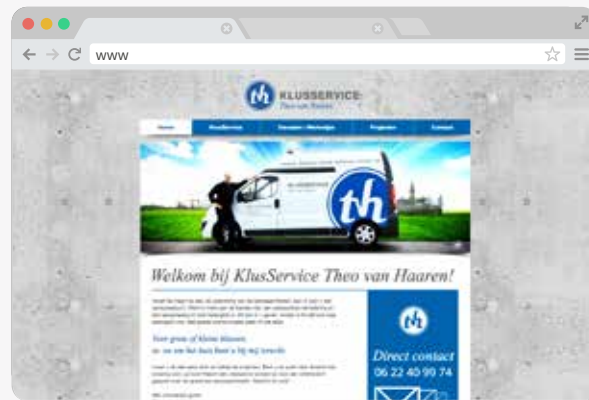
www

th KLUSSERVICE Theo van Haaren

Home | Klusservice | Diensten / Werkwijze | Projecten | Contact

th

Welkom bij KlusService Theo van Haaren!

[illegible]

Voor grote of kleine klussen,
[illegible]

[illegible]

th

Direct contact
06 22 40 90 74